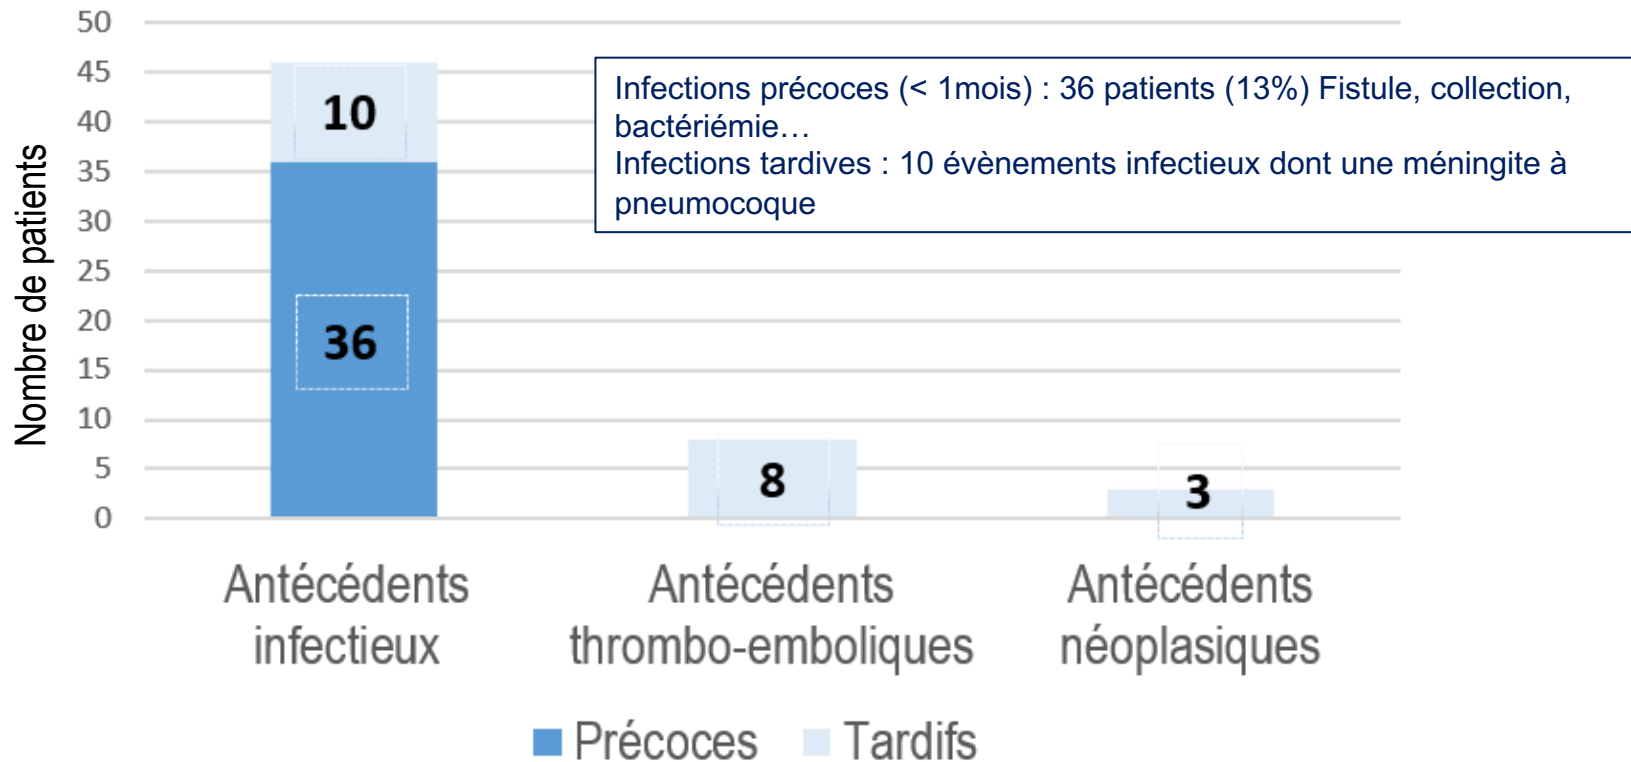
50
45
40
35
30
25
20
15
10
5
0

Nombre de patients

10
36

Infections précoces (< 1mois) : 36 patients (13%) Fistule, collection, bactériémie…
Infections tardives : 10 évènements infectieux dont une méningite à pneumocoque

8
3

Antécédents infectieux
Antécédents thrombo-emboliques
Antécédents néoplasiques

Précoces
Tardifs